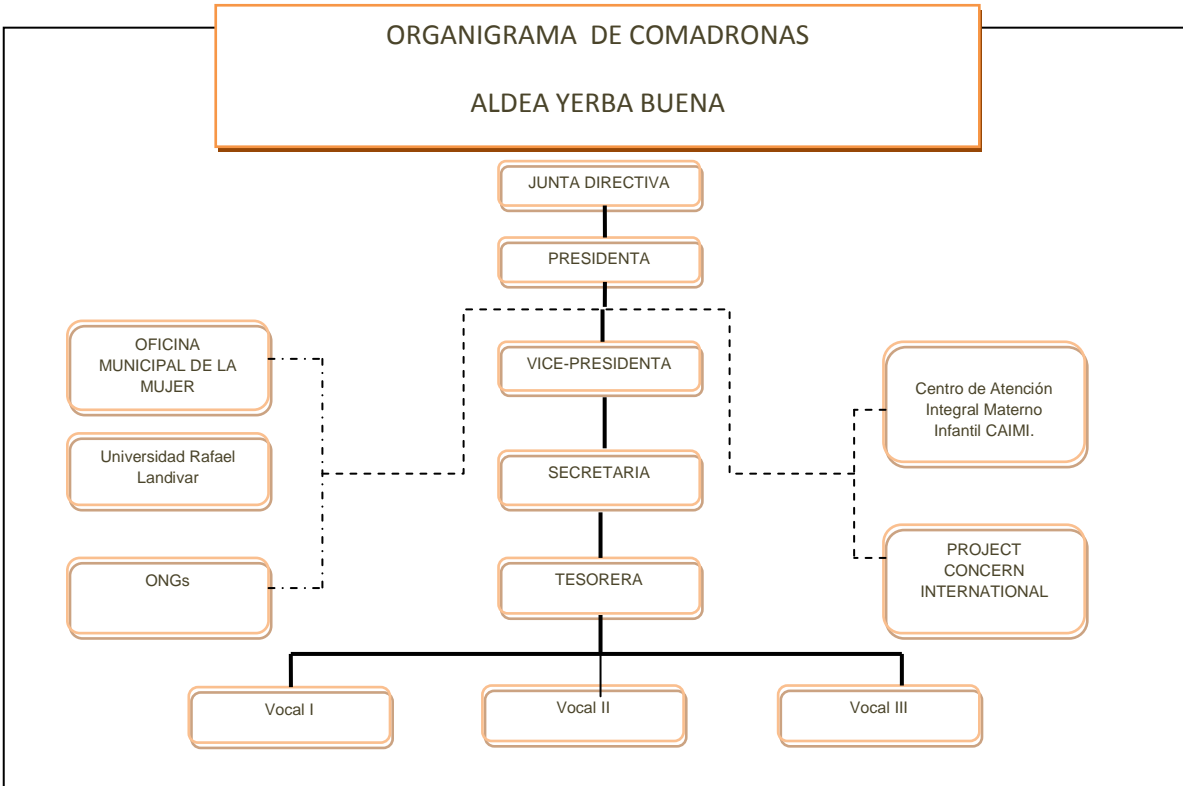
ORGANIGRAMA DE COMADRONAS

ALDEA YERBA BUENA

JUNTA DIRECTIVA

PRESIDENTA

OFICINA MUNICIPAL DE LA MUJER

VICE-PRESIDENTA

Centro de Atención Integral Materno Infantil CAIMI.

Universidad Rafael Landivar

SECRETARIA

ONGs

TESORERA

PROJECT CONCERN INTERNATIONAL

Vocal I

Vocal II

Vocal III